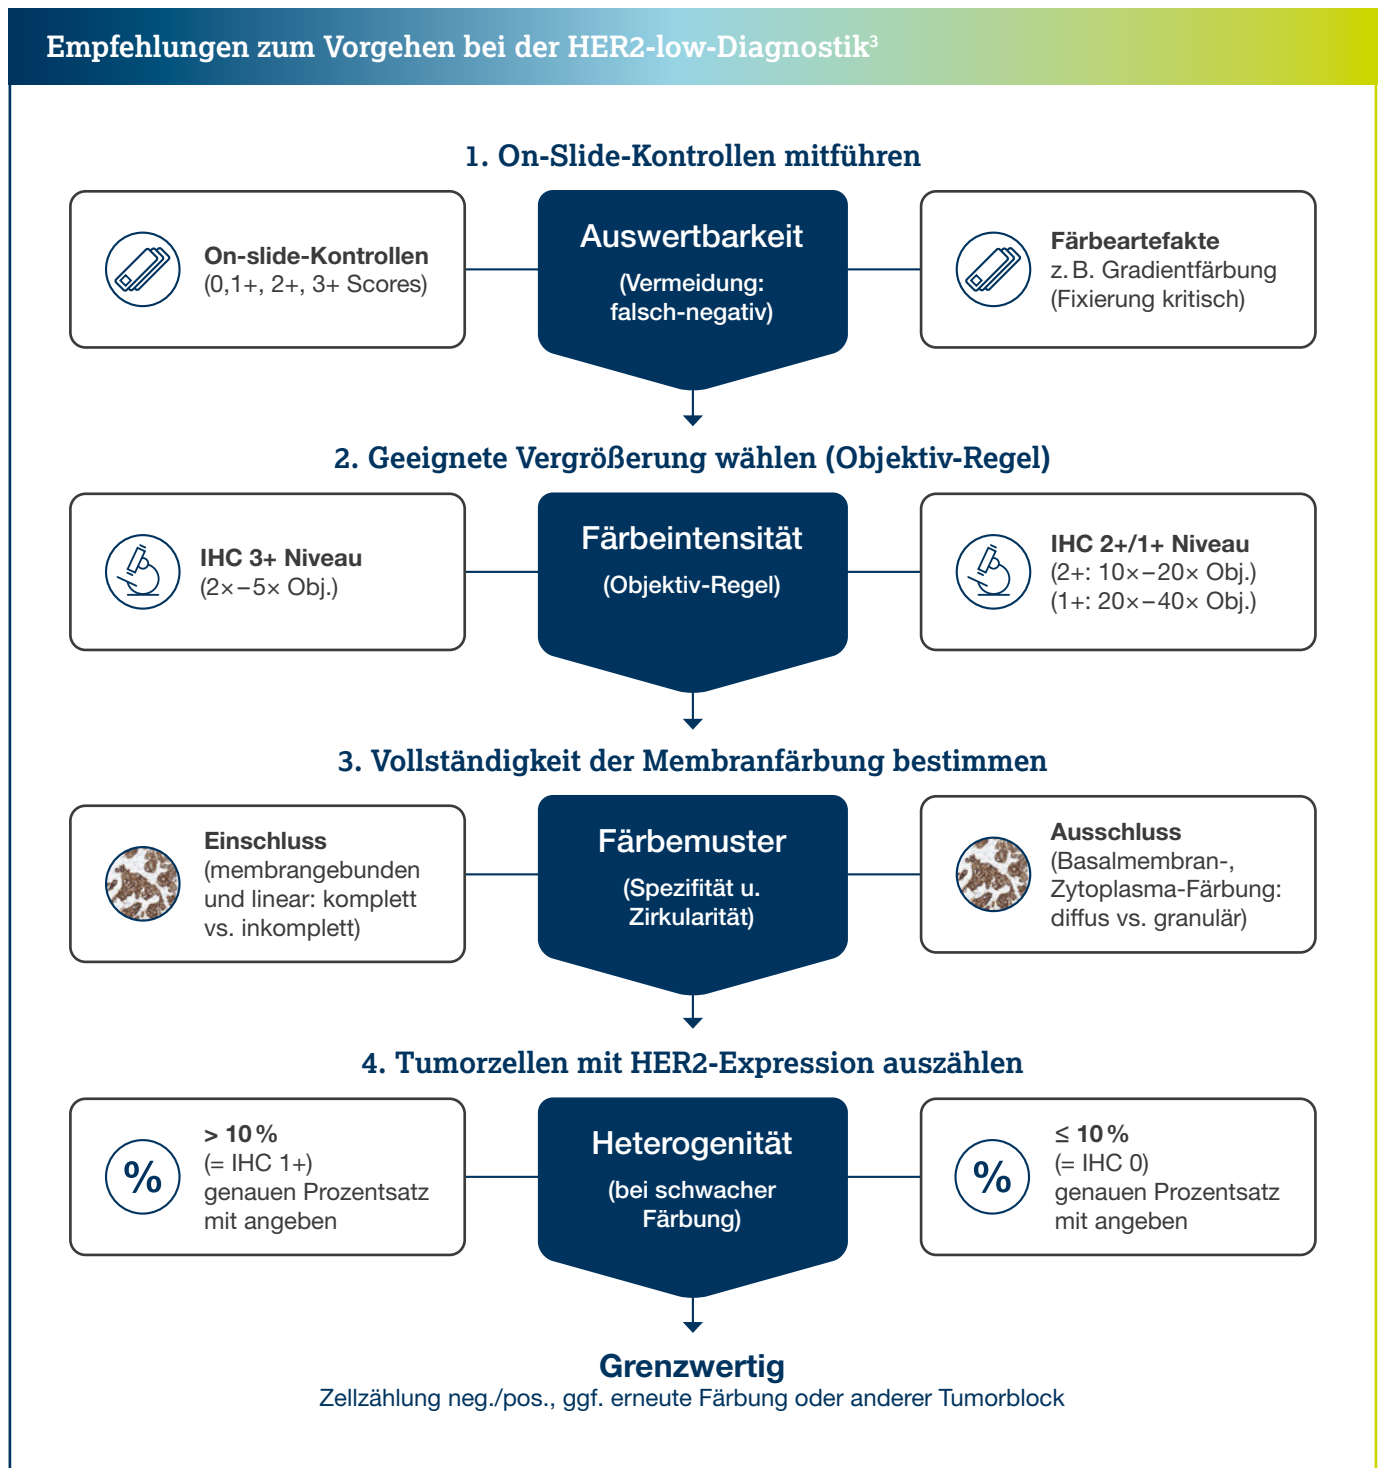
Empfehlungen zum Vorgehen bei der HER2-low-Diagnostik³

1. On-Slide-Kontrollen mitführen

On-slide-Kontrollen
(0,1+, 2+, 3+ Scores)

Auswertbarkeit
(Vermeidung: falsch-negativ)

Färbeartefakte
z. B. Gradientfärbung
(Fixierung kritisch)

2. Geeignete Vergrößerung wählen (Objektiv-Regel)

IHC 3+ Niveau
(2× – 5× Obj.)

Färbeintensität
(Objektiv-Regel)

IHC 2+/1+ Niveau
(2+: 10× – 20× Obj.)
(1+: 20× – 40× Obj.)

3. Vollständigkeit der Membranfärbung bestimmen

Einschluss
(membrangebunden und linear: komplett vs. inkomplett)

Färbemuster
(Spezifität u. Zirkularität)

Ausschluss
(Basalmembran-, Zytoplasma-Färbung: diffus vs. granulär)

4. Tumorzellen mit HER2-Expression auszählen

%
> 10 %
(= IHC 1+)
genauen Prozentsatz mit angeben

Heterogenität
(bei schwacher Färbung)

%
≤ 10 %
(= IHC 0)
genauen Prozentsatz mit angeben

Grenzwertig
Zellzählung neg./pos., ggf. erneute Färbung oder anderer Tumorblock